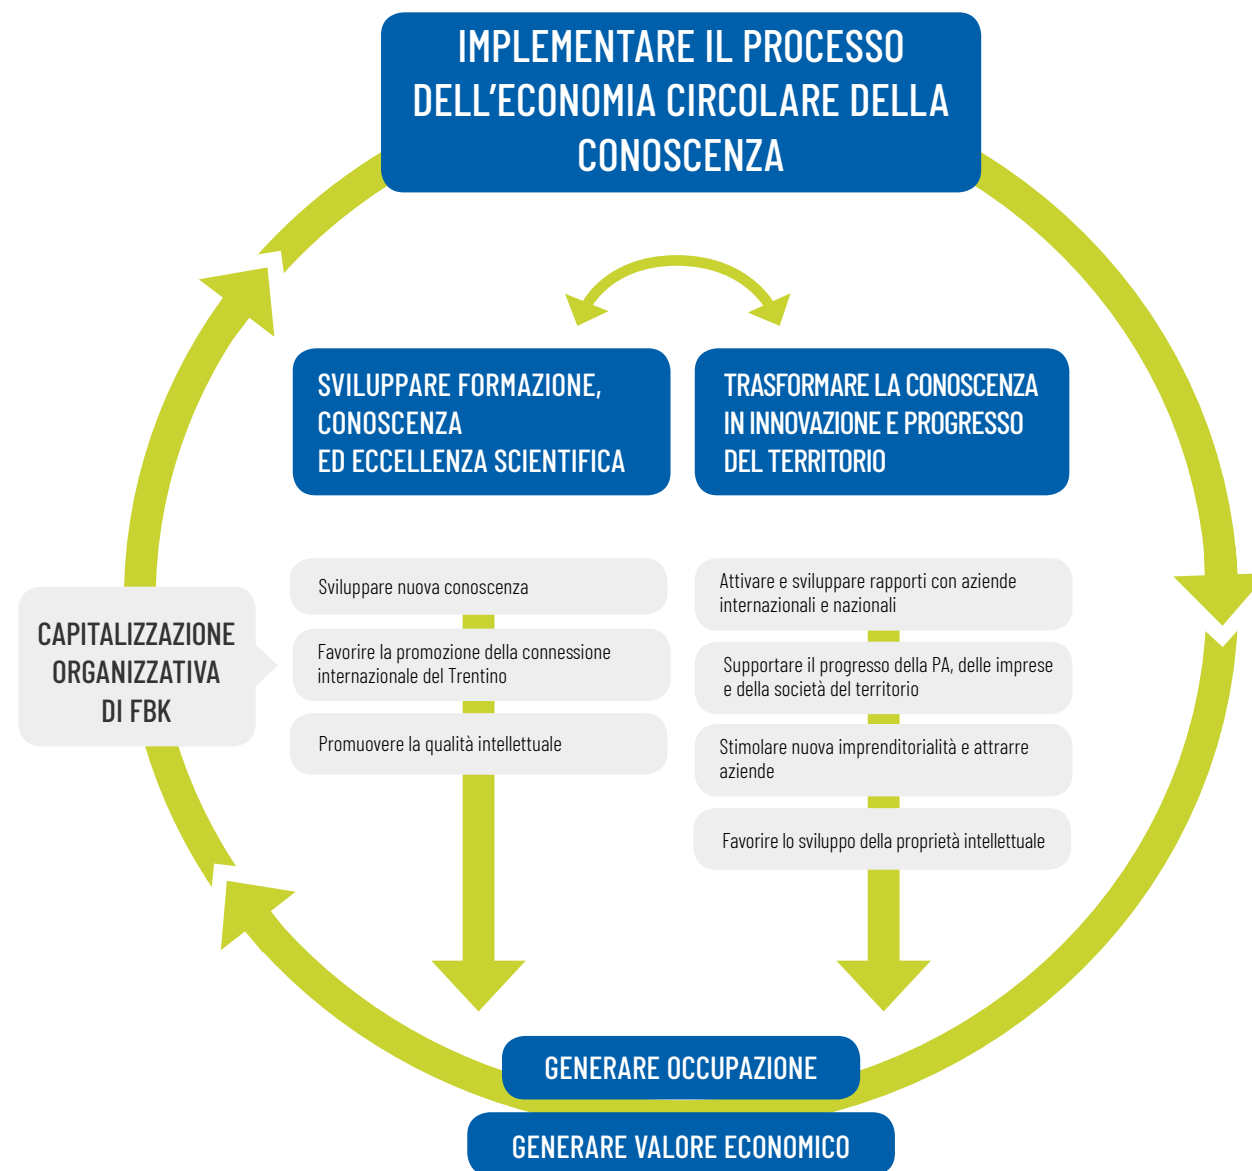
IMPLEMENTARE IL PROCESSO DELL'ECONOMIA CIRCOLARE DELLA CONOSCENZA

SVILUPPARE FORMAZIONE, CONOSCENZA ED ECCELLENZA SCIENTIFICA

TRASFORMARE LA CONOSCENZA IN INNOVAZIONE E PROGRESSO DEL TERRITORIO

CAPITALIZZAZIONE ORGANIZZATIVA DI FBK

Sviluppare nuova conoscenza

Favorire la promozione della connessione internazionale del Trentino

Promuovere la qualità intellettuale

Attivare e sviluppare rapporti con aziende internazionali e nazionali

Supportare il progresso della PA, delle imprese e della società del territorio

Stimolare nuova imprenditorialità e attrarre aziende

Favorire lo sviluppo della proprietà intellettuale

GENERARE OCCUPAZIONE

GENERARE VALORE ECONOMICO